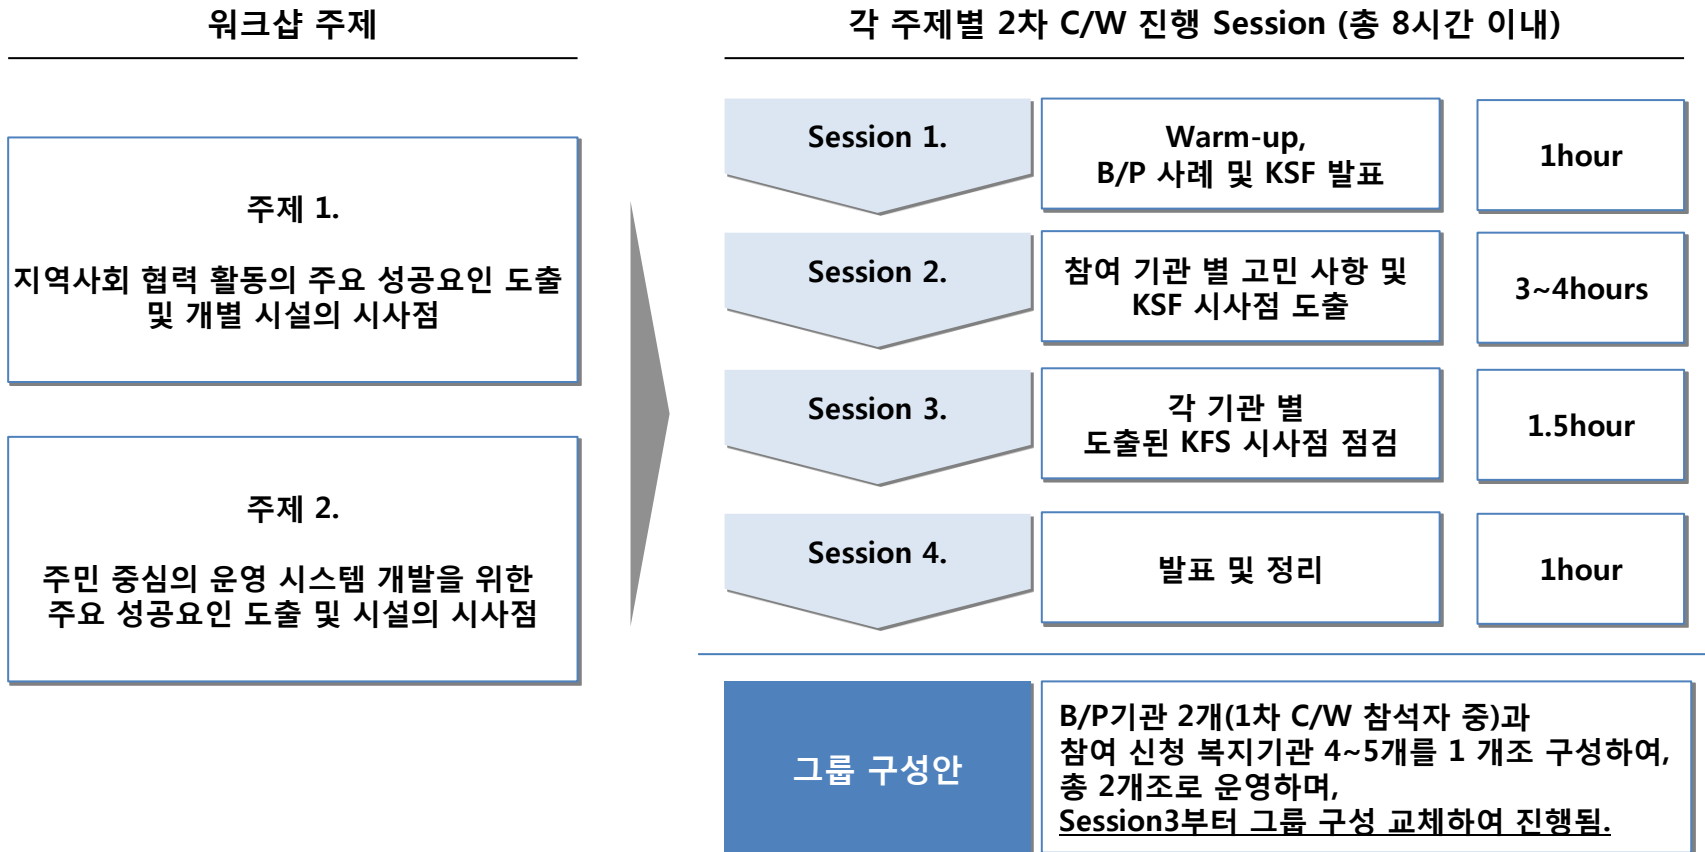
워크샵 주제

주제 1.

지역사회 협력 활동의 주요 성공요인 도출 및 개별 시설의 시사점

주제 2.

주민 중심의 운영 시스템 개발을 위한 주요 성공요인 도출 및 시설의 시사점

각 주제별 2차 C/W 진행 Session (총 8시간 이내)

| Session 1. | Warm-up, B/P 사례 및 KSF 발표 | 1hour |
|---|---|---|
| Session 2. | 참여 기관 별 고민 사항 및 KSF 시사점 도출 | 3~4hours |
| Session 3. | 각 기관 별 도출된 KFS 시사점 점검 | 1.5hour |
| Session 4. | 발표 및 정리 | 1hour |

그룹 구성안

B/P기관 2개(1차 C/W 참석자 중)과 참여 신청 복지기관 4~5개를 1 개조 구성하여, 총 2개조로 운영하며, Session3부터 그룹 구성 교체하여 진행됨.